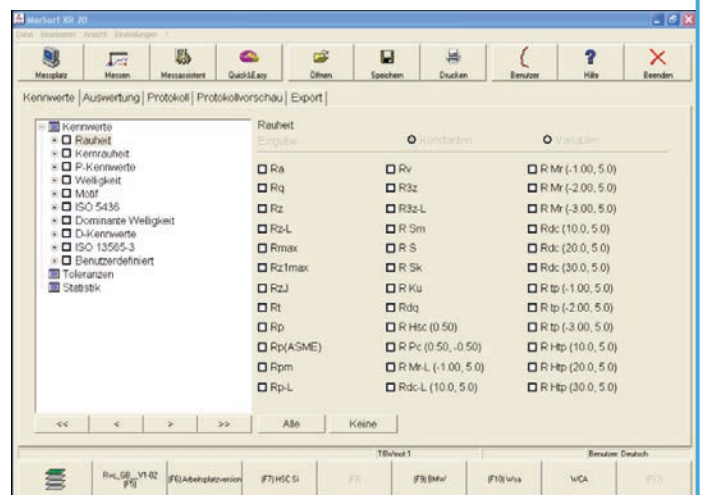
MarSurf XR 20
Datei Bearbeiten Ansicht Einstellungen ?

Messplatz | Messen | Messassistent | Quick&Easy | Öffnen | Speichern | Drucken | Benutzer | Hilfe | Beenden

Kennwerte | Auswertung | Protokoll | Protokollvorschau | Export

Kennwerte
Rauheit
Kernrauheit
P-Kennwerte
Welligkeit
Motif
ISO 5436
Dominante Welligkeit
D-Kennwerte
ISO 13565-3
Benutzerdefiniert
Toleranzen
Statistik

Rauheit
Eingabe
Konstanten
Variablen

| | | |
|---|---|---|
| Ra | Rv | R Mr (-1.00, 5.0) |
| Rq | R3z | R Mr (-2.00, 5.0) |
| Rz | R3z-L | R Mr (-3.00, 5.0) |
| Rz-L | R Sm | Rdc (10.0, 5.0) |
| Rmax | R S | Rdc (20.0, 5.0) |
| Rz1max | R Sk | Rdc (30.0, 5.0) |
| RzJ | R Ku | R tp (-1.00, 5.0) |
| Rt | Rdq | R tp (-2.00, 5.0) |
| Rp | R Hsc (0.50) | R tp (-3.00, 5.0) |
| Rp(ASME) | R Pc (0.50, -0.50) | R Htp (10.0, 5.0) |
| Rpm | R Mr-L (-1.00, 5.0) | R Htp (20.0, 5.0) |
| Rp-L | Rdc-L (10.0, 5.0) | R Htp (30.0, 5.0) |

<< | < | > | >> | Alle | Keine

T8w/out 1
Benutzer: Deutsch

Rvc_GB_V1-02 (F5) | (F6) Arbeitsplatzversion | (F7) HSC Si | F8 | (F9) BMW | (F10) Wsa | WCA | F12